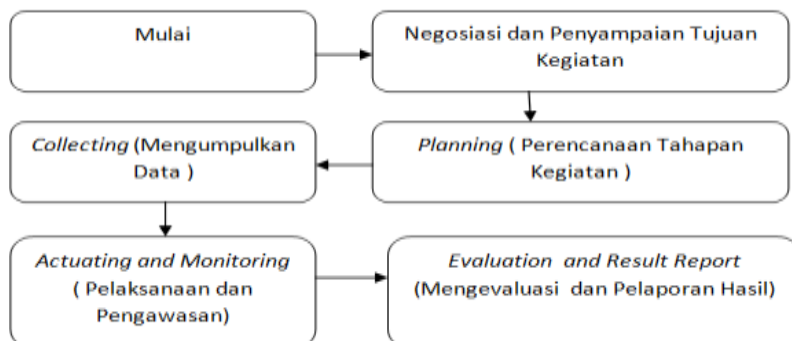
Mulai

Negosiasi dan Penyampaian Tujuan Kegiatan

Planning ( Perencanaan Tahapan Kegiatan )

Collecting (Mengumpulkan Data )

Actuating and Monitoring ( Pelaksanaan dan Pengawasan)

Evaluation and Result Report (Mengevaluasi dan Pelaporan Hasil)